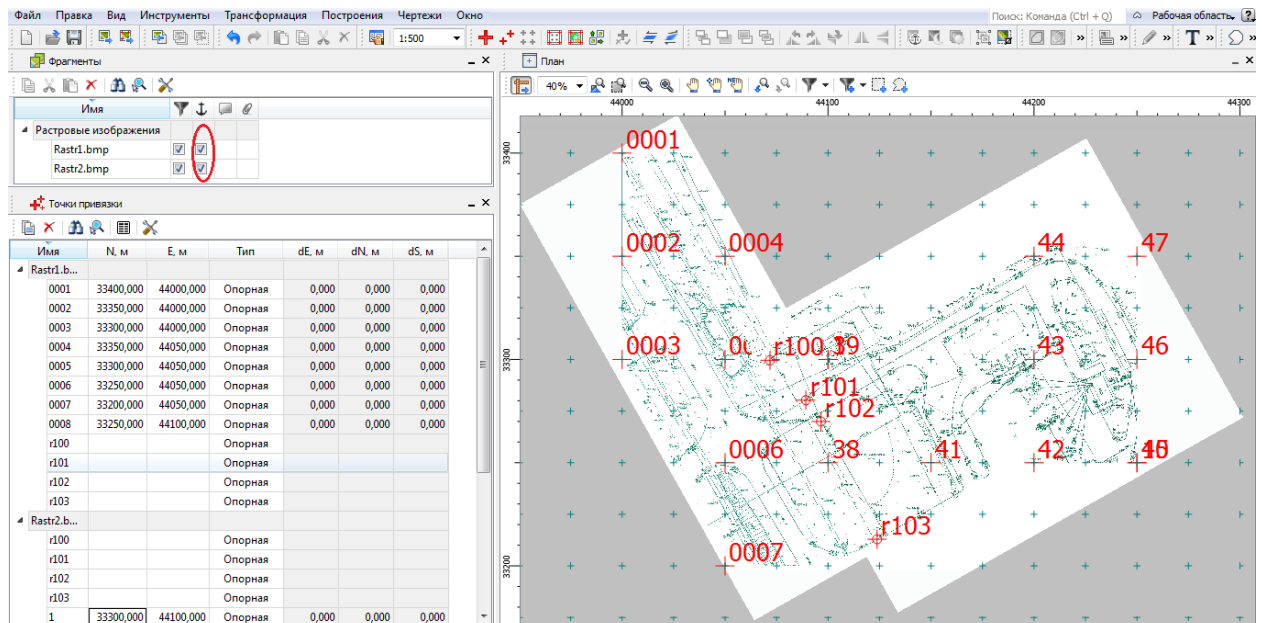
Файл Правка Вид Инструменты Трансформация Построения Чертежи Окно

Поиск: Команда (Ctrl + Q) Рабочая область

1:500

Фрагменты

Имя

Растровые изображения
Rastr1.bmp
Rastr2.bmp

Точки привязки

| Имя | N, м | E, м | Тип | dE, м | dN, м | dS, м |
|---|---|---|---|---|---|---|
| Rastr1.b... | | | | | | |
| 0001 | 33400,000 | 44000,000 | Опорная | 0,000 | 0,000 | 0,000 |
| 0002 | 33350,000 | 44000,000 | Опорная | 0,000 | 0,000 | 0,000 |
| 0003 | 33300,000 | 44000,000 | Опорная | 0,000 | 0,000 | 0,000 |
| 0004 | 33350,000 | 44050,000 | Опорная | 0,000 | 0,000 | 0,000 |
| 0005 | 33300,000 | 44050,000 | Опорная | 0,000 | 0,000 | 0,000 |
| 0006 | 33250,000 | 44050,000 | Опорная | 0,000 | 0,000 | 0,000 |
| 0007 | 33200,000 | 44050,000 | Опорная | 0,000 | 0,000 | 0,000 |
| 0008 | 33250,000 | 44100,000 | Опорная | 0,000 | 0,000 | 0,000 |
| r100 | | | Опорная | | | |
| r101 | | | Опорная | | | |
| r102 | | | Опорная | | | |
| r103 | | | Опорная | | | |
| Rastr2.b... | | | | | | |
| r100 | | | Опорная | | | |
| r101 | | | Опорная | | | |
| r102 | | | Опорная | | | |
| r103 | | | Опорная | | | |
| 1 | 33300,000 | 44100,000 | Опорная | 0,000 | 0,000 | 0,000 |

План

40%

44000 44100 44200 44300

33400 33300 33200

0001
0002 0004 44 47
0003 0( r100 39 43 46
r101
r102
0006 38 41 42 45
r103
0007